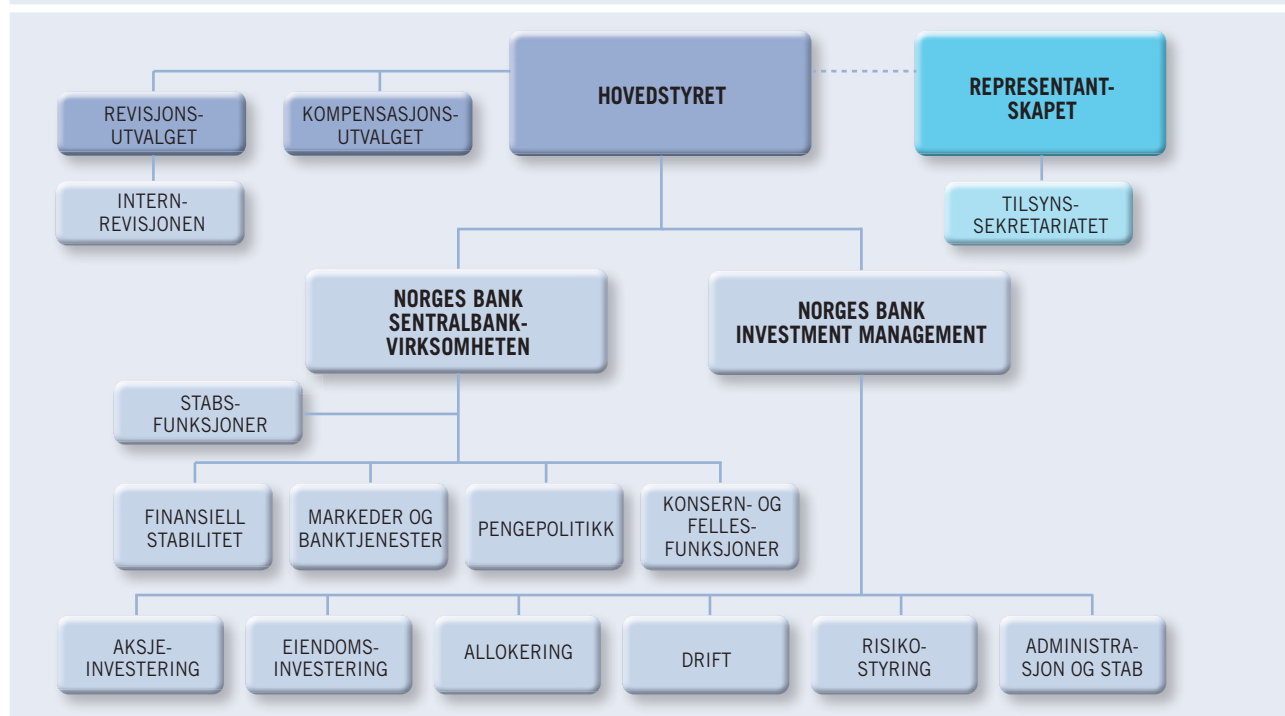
REVISJONS-UTVALGET

KOMPENSASJONS-UTVALGET

HOVEDSTYRET

REPRESENTANT-SKAPET

INTERN-REVISJONEN

TILSYNS-SEKRETARIATET

NORGES BANK SENTRALBANK-VIRKSOMHETEN

NORGES BANK INVESTMENT MANAGEMENT

STABS-FUNKSJONER

FINANSIELL STABILITET

MARKEDER OG BANKTJENESTER

PENGEPOLITIKK

KONSERN- OG FELLES-FUNKSJONER

AKSJE-INVESTERING

EIENDOMS-INVESTERING

ALLOKERING

DRIFT

RISIKO-STYRING

ADMINISTRA-SJON OG STAB